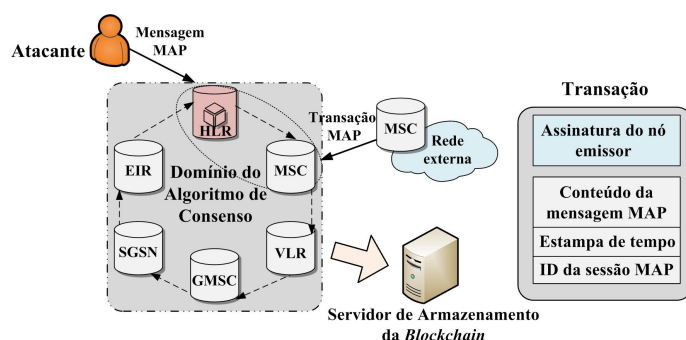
Atacante

Mensagem MAP

HLR

EIR

MSC

Domínio do Algoritmo de Consenso

SGSN

GMSC

VLR

Transação MAP

MSC

Rede externa

Servidor de Armazenamento da *Blockchain*

Transação

Assinatura do nó emissor

Conteúdo da mensagem MAP

Estampa de tempo

ID da sessão MAP